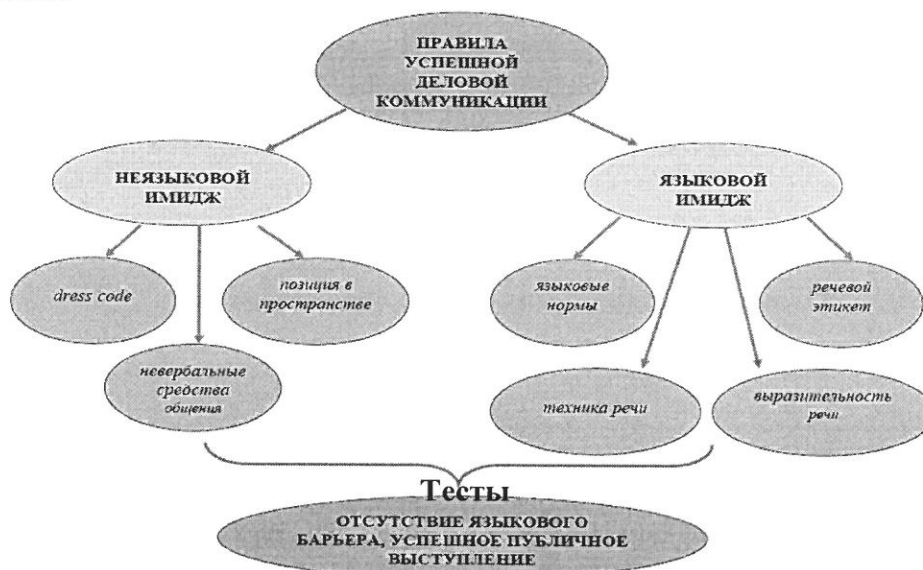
ПРАВИЛА УСПЕШНОЙ ДЕЛОВОЙ КОММУНИКАЦИИ

НЕЯЗЫКОВОЙ ИМИДЖ

ЯЗЫКОВОЙ ИМИДЖ

dress code

позиция в пространстве

невербальные средства общения

языковые нормы

речевой этикет

техника речи

выразительность речи

Тесты

ОТСУТСТВИЕ ЯЗЫКОВОГО БАРЬЕРА, УСПЕШНОЕ ПУБЛИЧНОЕ ВЫСТУПЛЕНИЕ